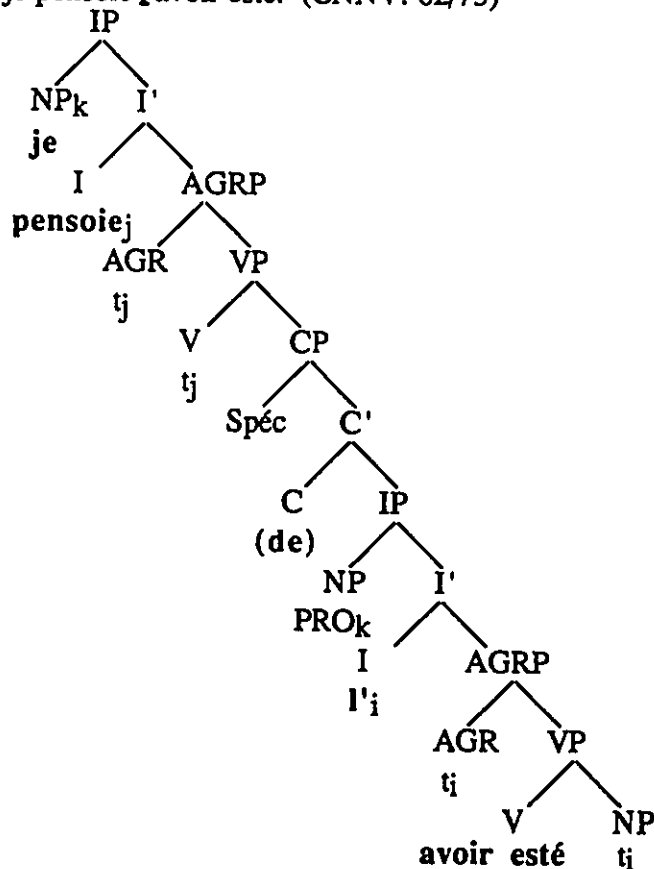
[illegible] (CNNV: 62/75)

IP

$NP_k$

je

I'

I

$\textbf{pensoie}_j$

AGRP

AGR

$t_j$

VP

V

$t_j$

CP

Spéc

C'

C

(de)

IP

NP

$PRO_k$

I'

I

$\textbf{l'}_i$

AGRP

AGR

$t_i$

VP

V

avoir esté

NP

$t_i$